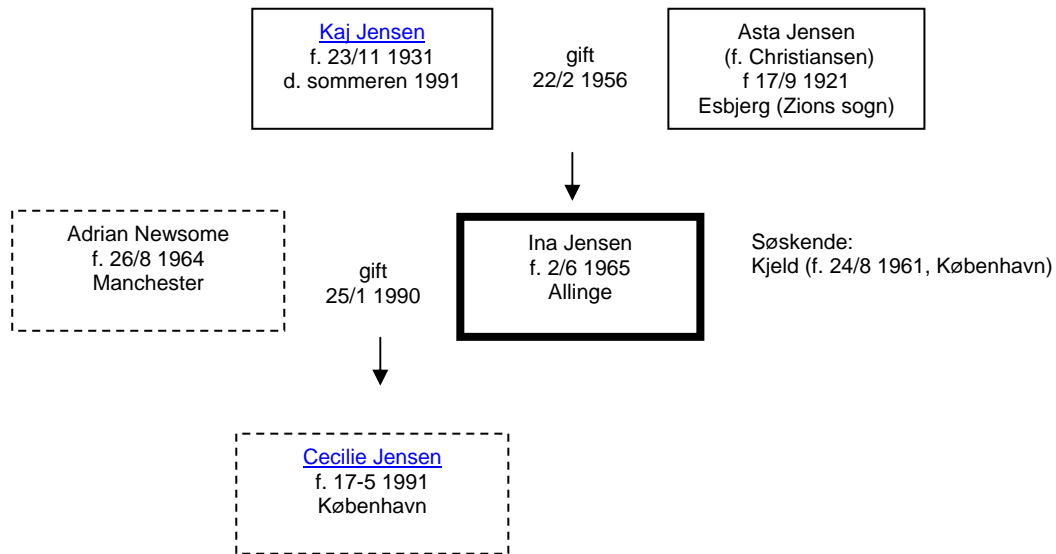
Kaj Jensen
f. 23/11 1931
d. sommeren 1991

gift
22/2 1956

Asta Jensen
(f. Christiansen)
f 17/9 1921
Esbjerg (Zions sogn)

Adrian Newsome
f. 26/8 1964
Manchester

gift
25/1 1990

Ina Jensen
f. 2/6 1965
Allinge

Søskende:
Kjeld (f. 24/8 1961, København)

Cecilie Jensen
f. 17-5 1991
København